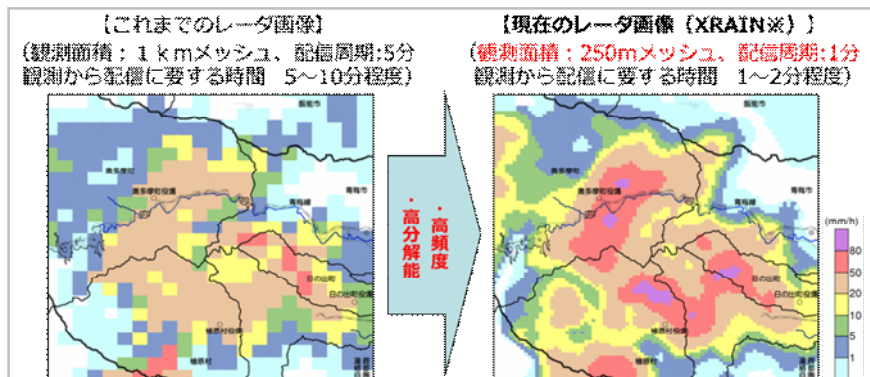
【これまでのレーダ画像】
（観測面積：１ｋｍメッシュ、配信周期:5分
観測から配信に要する時間　5～10分程度）

・高頻度
・高分解能

【現在のレーダ画像（XRAIN※）】
（観測面積：250mメッシュ、配信周期:1分
観測から配信に要する時間　1～2分程度）

(mm/h)
80
50
20
10
5
1